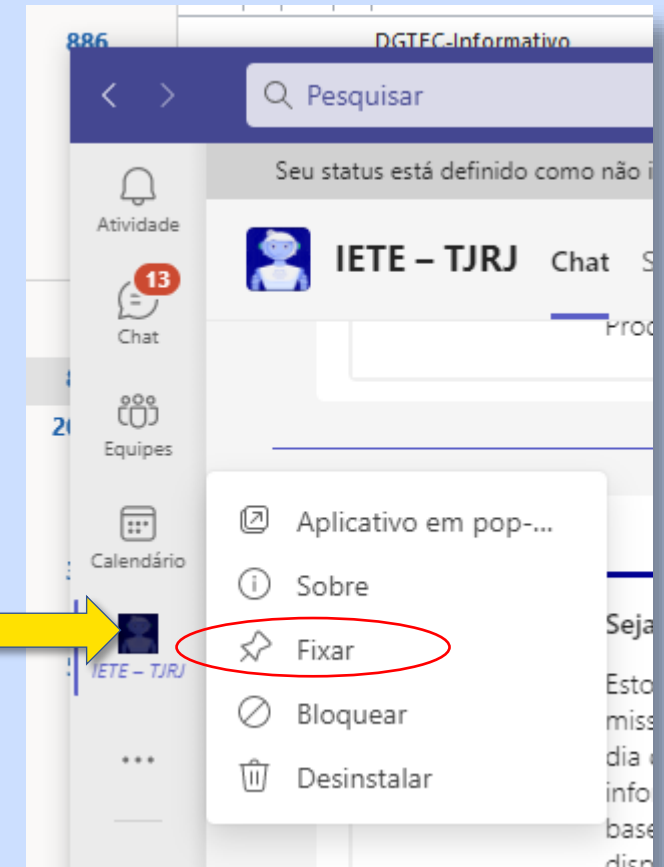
886
DGTEC-Informativo

Pesquisar

Seu status está definido como não i

Atividade

13
Chat

Equipes

Calendário

IETE – TJRJ

...

IETE – TJRJ Chat S

Prod

8
20

Aplicativo em pop-...
Sobre
Fixar
Bloquear
Desinstalar

Seja

Esto
miss
dia
info
base
disp